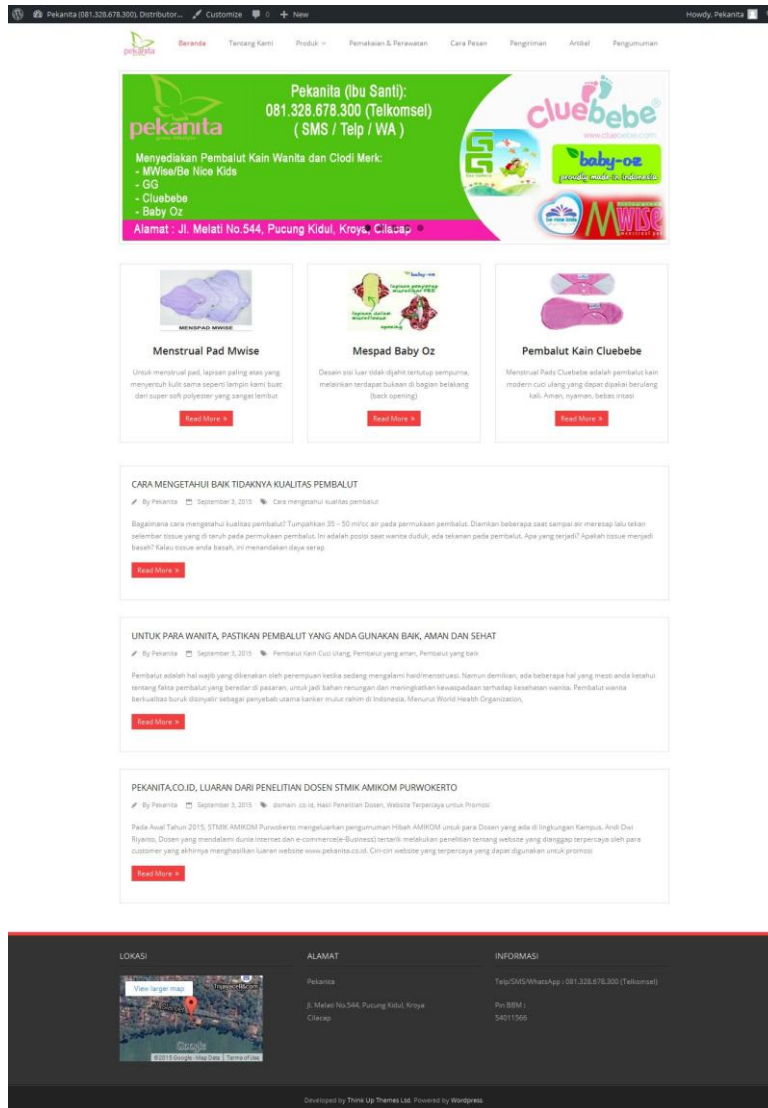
Pekanita (081.328.678.300), Distributor... Customize 0 + New Howdy, Pekanita

pekanita

Beranda Tentang Kami Produk Pemakaian & Perawatan Cara Pesan Pengiriman Artikel Pengumuman

pekanita

Pekanita (Ibu Santi):
081.328.678.300 (Telkomsel)
( SMS / Telp / WA )

Menyediakan Pembalut Kain Wanita dan Clodi Merk:
- MWise/Be Nice Kids
- GG
- Cluebebe
- Baby Oz

Alamat : Jl. Melati No.544, Pucung Kidul, Kroya, Cilacap

cluebebe
www.cluebebe.com
baby-oz
proudly made in indonesia
MWISE

MENSPAD MWISE

Menstrual Pad Mwise

Untuk menstrual pad, lapisan paling atas yang menyentuh kulit sama seperti lampin kami buat dari super soft polyester yang sangat lembut

Read More »

baby-oz

Mespad Baby Oz

Desain sisi luar tidak dijahit tertutup sempurna, melainkan terdapat bukaan di bagian belakang (back opening)

Read More »

Pembalut Kain Cluebebe

Menstrual Pads Cluebebe adalah pembalut kain modern cuci ulang yang dapat dipakai berulang kali. Aman, nyaman, bebas iritasi

Read More »

CARA MENGETAHUI BAIK TIDAKNYA KUALITAS PEMBALUT

By Pekanita September 3, 2015 Cara mengetahui kualitas pembalut

Bagaimana cara mengetahui kualitas pembalut? Tumpahkan 35 – 50 ml/cc air pada permukaan pembalut. Diamkan beberapa saat sampai air meresap lalu tekan selembar tissue yang di taruh pada permukaan pembalut. Ini adalah posisi saat wanita duduk, ada tekanan pada pembalut. Apa yang terjadi? Apakah tissue menjadi basah? Kalau tissue anda basah, ini menandakan daya serap

Read More »

UNTUK PARA WANITA, PASTIKAN PEMBALUT YANG ANDA GUNAKAN BAIK, AMAN DAN SEHAT

By Pekanita September 3, 2015 Pembalut Kain Cuci Ulang, Pembalut yang aman, Pembalut yang baik

Pembalut adalah hal wajib yang dikenakan oleh perempuan ketika sedang mengalami haid/menstruasi. Namun demikian, ada beberapa hal yang mesti anda ketahui tentang fakta pembalut yang beredar di pasaran, untuk jadi bahan renungan dan meningkatkan kewaspadaan terhadap kesehatan wanita. Pembalut wanita berkualitas buruk disinyalir sebagai penyebab utama kanker mulut rahim di Indonesia. Menurut World Health Organization,

Read More »

PEKANITA.CO.ID, LUARAN DARI PENELITIAN DOSEN STMIK AMIKOM PURWOKERTO

By Pekanita September 3, 2015 domain .co.id, Hasil Penelitian Dosen, Website Terpercaya untuk Promosi

Pada Awal Tahun 2015, STMIK AMIKOM Purwokerto mengeluarkan pengumuman Hibah AMIKOM untuk para Dosen yang ada di lingkungan Kampus. Andi Dwi Riyanto, Dosen yang mendalami dunia internet dan e-commerce(e-Business) tertarik melakukan penelitian tentang website yang dianggap terpercaya oleh para customer yang akhirnya menghasilkan luaran website www.pekanita.co.id. Ciri-ciri website yang terpercaya yang dapat digunakan untuk promosi

Read More »

LOKASI

View larger map
Google
©2015 Google - Map Data Terms of Use

ALAMAT

Pekanita

Jl. Melati No.544, Pucung Kidul, Kroya Cilacap

INFORMASI

Telp/SMS/WhatsApp : 081.328.678.300 (Telkomsel)

Pin BBM : 54011566

Developed by Think Up Themes Ltd. Powered by Wordpress.